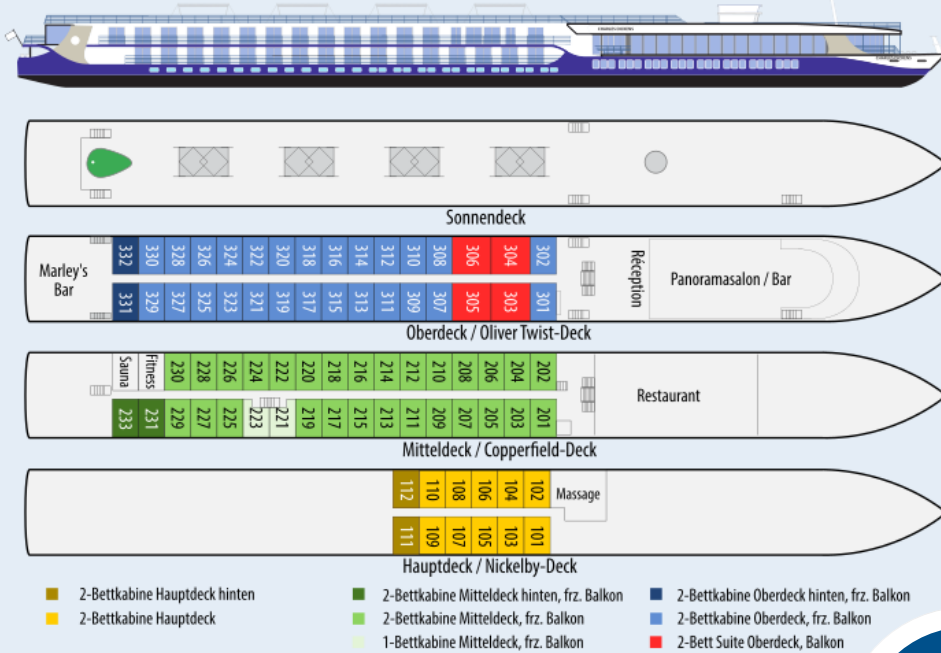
Sonnendeck

Marley's Bar

332 330 328 326 324 322 320 318 316 314 312 310 308 306 304 302

331 329 327 325 323 321 319 317 315 313 311 309 307 305 303 301

Réception

Panoramasalon / Bar

Oberdeck / Oliver Twist-Deck

Sauna Fitness 230 228 226 224 222 220 218 216 214 212 210 208 206 204 202

233 231 229 227 225 223 221 219 217 215 213 211 209 207 205 203 201

Restaurant

Mitteldeck / Copperfield-Deck

112 110 108 106 104 102

Massage

111 109 107 105 103 101

Hauptdeck / Nickelby-Deck

2-Bettkabine Hauptdeck hinten
2-Bettkabine Hauptdeck

2-Bettkabine Mitteldeck hinten, frz. Balkon
2-Bettkabine Mitteldeck, frz. Balkon
1-Bettkabine Mitteldeck, frz. Balkon

2-Bettkabine Oberdeck hinten, frz. Balkon
2-Bettkabine Oberdeck, frz. Balkon
2-Bett Suite Oberdeck, Balkon